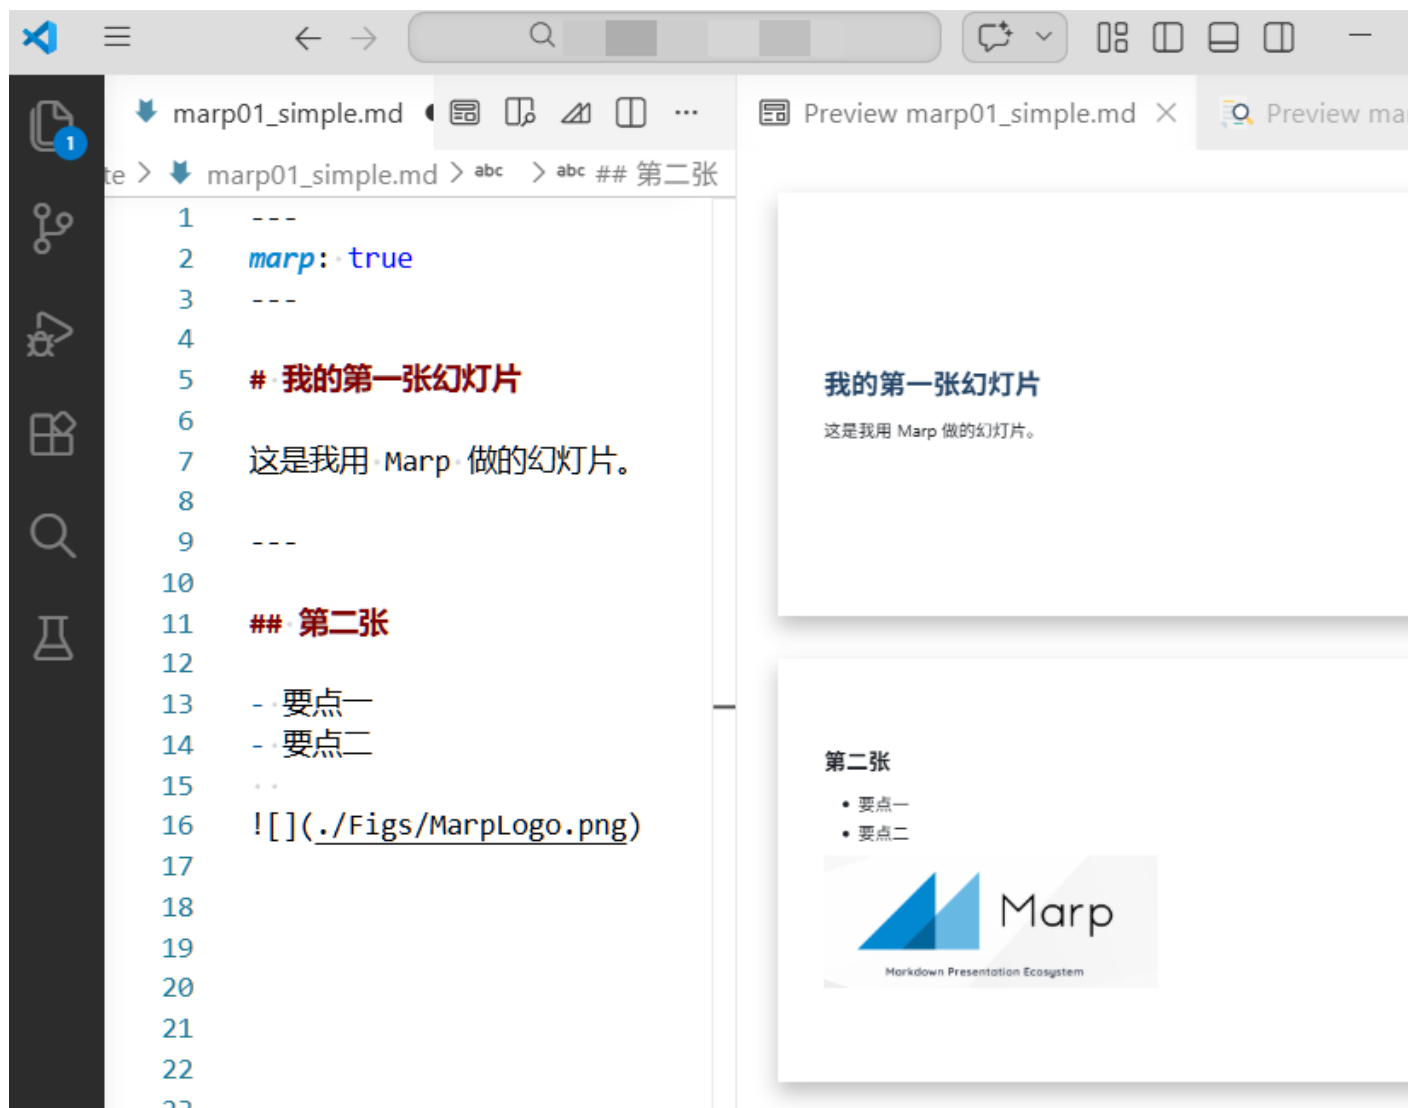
1

marp01_simple.md

Preview marp01_simple.md

Preview ma

te > marp01_simple.md > abc > abc ## 第二张

1 ---
2 marp: true
3 ---
4
5 # 我的第一张幻灯片
6
7 这是我用 Marp 做的幻灯片。
8
9 ---
10
11 ## 第二张
12
13 - 要点一
14 - 要点二
15
16 ![](./Figs/MarpLogo.png)
17
18
19
20
21
22

我的第一张幻灯片

这是我用 Marp 做的幻灯片。

第二张

- 要点一
- 要点二

Marp

Markdown Presentation Ecosystem